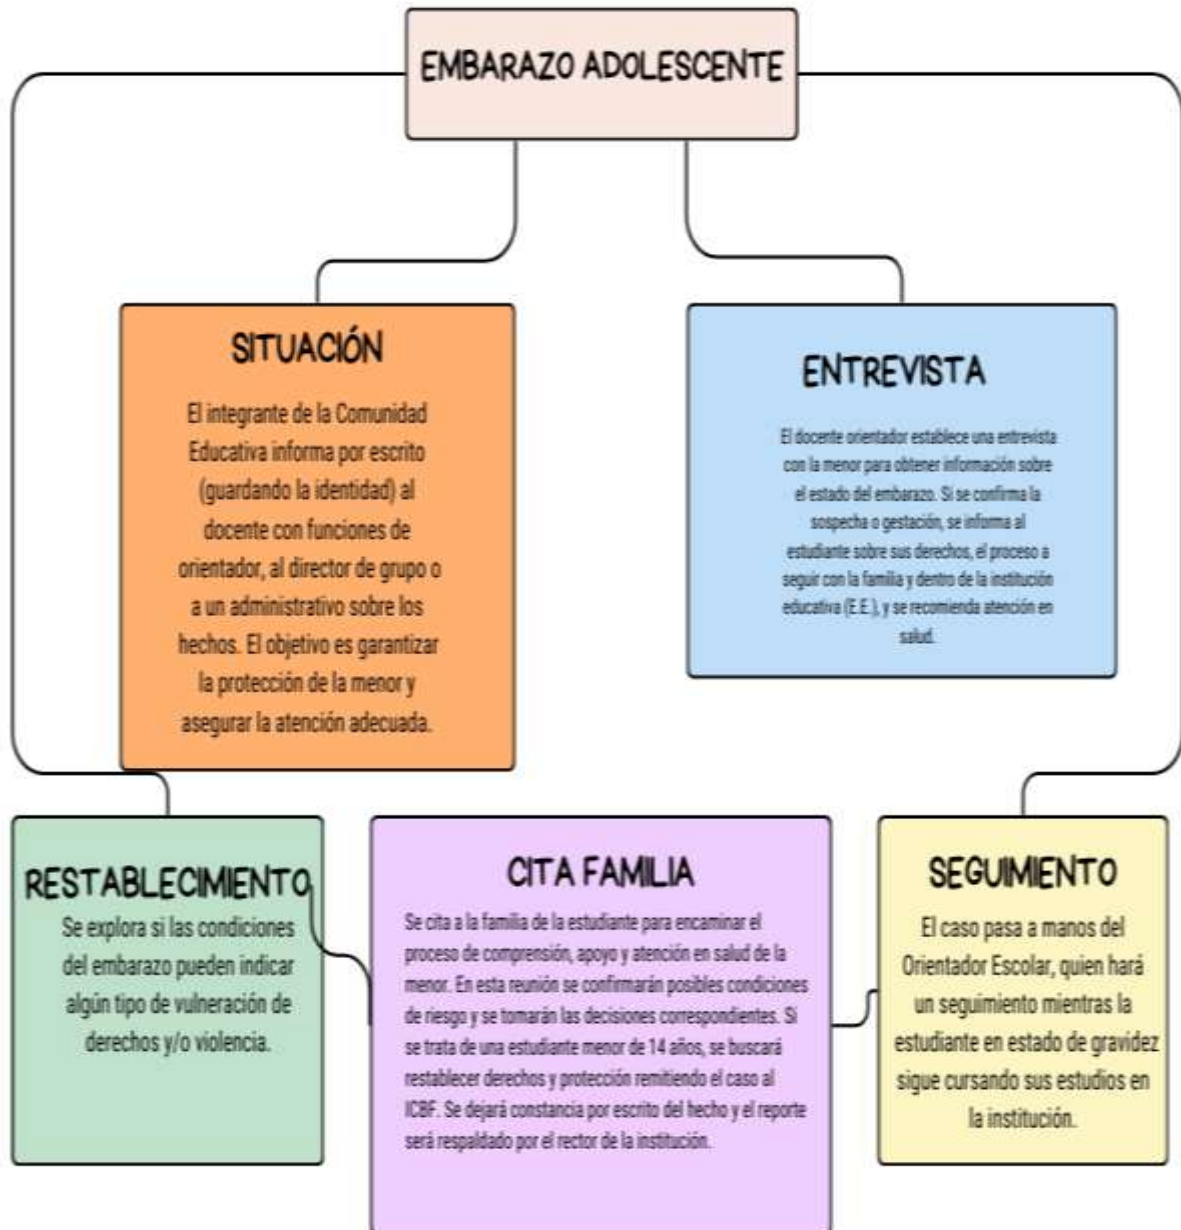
EMBARAZO ADOLESCENTE

SITUACIÓN

El integrante de la Comunidad Educativa informa por escrito (guardando la identidad) al docente con funciones de orientador, al director de grupo o a un administrativo sobre los hechos. El objetivo es garantizar la protección de la menor y asegurar la atención adecuada.

ENTREVISTA

El docente orientador establece una entrevista con la menor para obtener información sobre el estado del embarazo. Si se confirma la sospecha o gestación, se informa al estudiante sobre sus derechos, el proceso a seguir con la familia y dentro de la institución educativa (E.E.), y se recomienda atención en salud.

RESTABLECIMIENTO

Se explora si las condiciones del embarazo pueden indicar algún tipo de vulneración de derechos y/o violencia.

CITA FAMILIA

Se cita a la familia de la estudiante para encaminar el proceso de comprensión, apoyo y atención en salud de la menor. En esta reunión se confirmarán posibles condiciones de riesgo y se tomarán las decisiones correspondientes. Si se trata de una estudiante menor de 14 años, se buscará restablecer derechos y protección remitiendo el caso al ICBF. Se dejará constancia por escrito del hecho y el reporte será respaldado por el rector de la institución.

SEGUIMIENTO

El caso pasa a manos del Orientador Escolar, quien hará un seguimiento mientras la estudiante en estado de gravidez sigue cursando sus estudios en la institución.